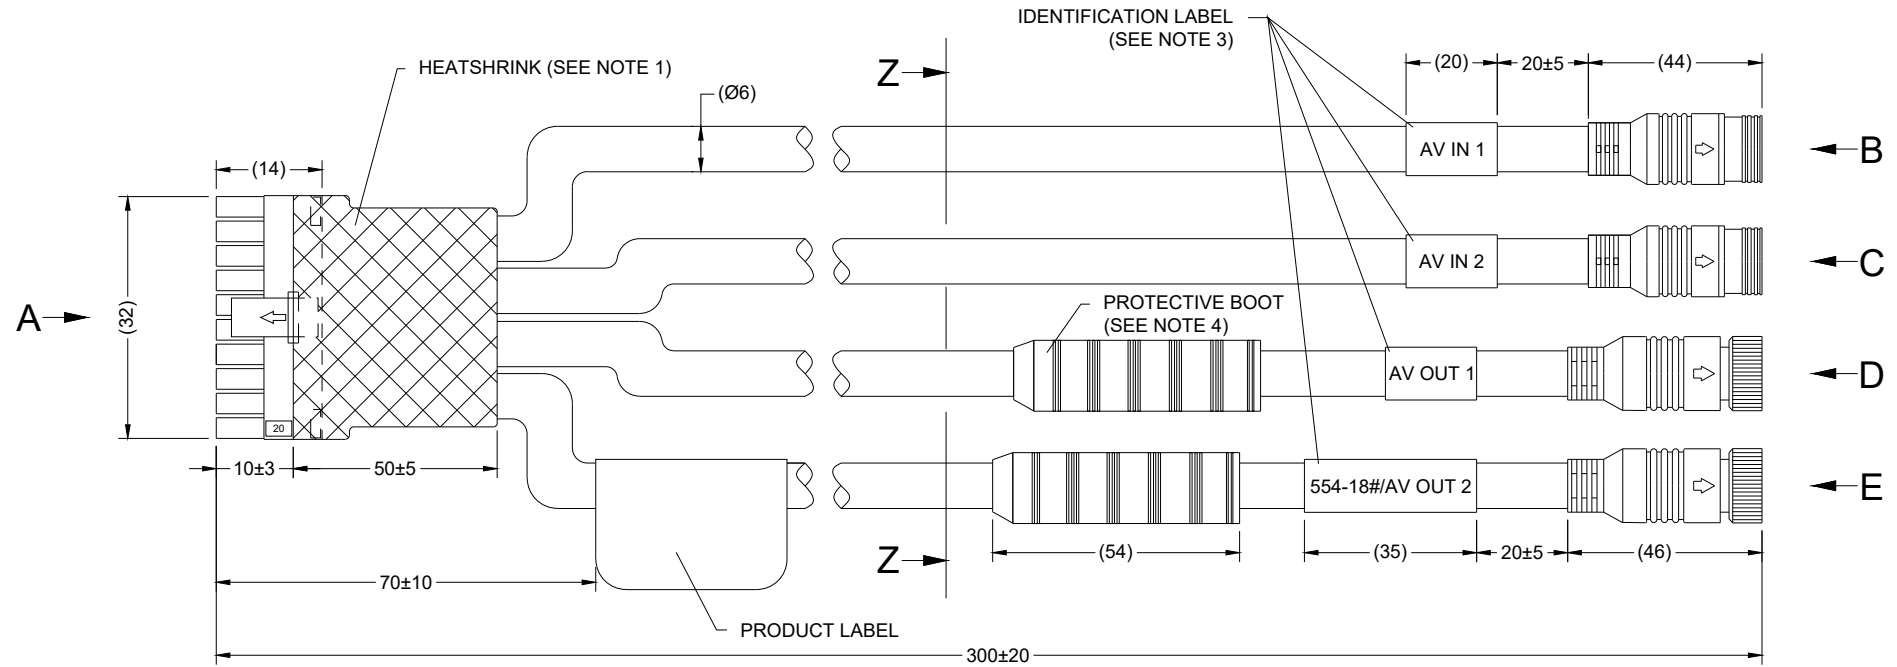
IDENTIFICATION LABEL
(SEE NOTE 3)

HEATSHRINK (SEE NOTE 1)

Z

(Ø6)

(20)

20±5

(44)

(14)

AV IN 1

B

AV IN 2

C

A

(32)

PROTECTIVE BOOT
(SEE NOTE 4)

AV OUT 1

D

20

10±3

50±5

554-18#/AV OUT 2

E

Z

(54)

(35)

20±5

(46)

70±10

PRODUCT LABEL

300±20